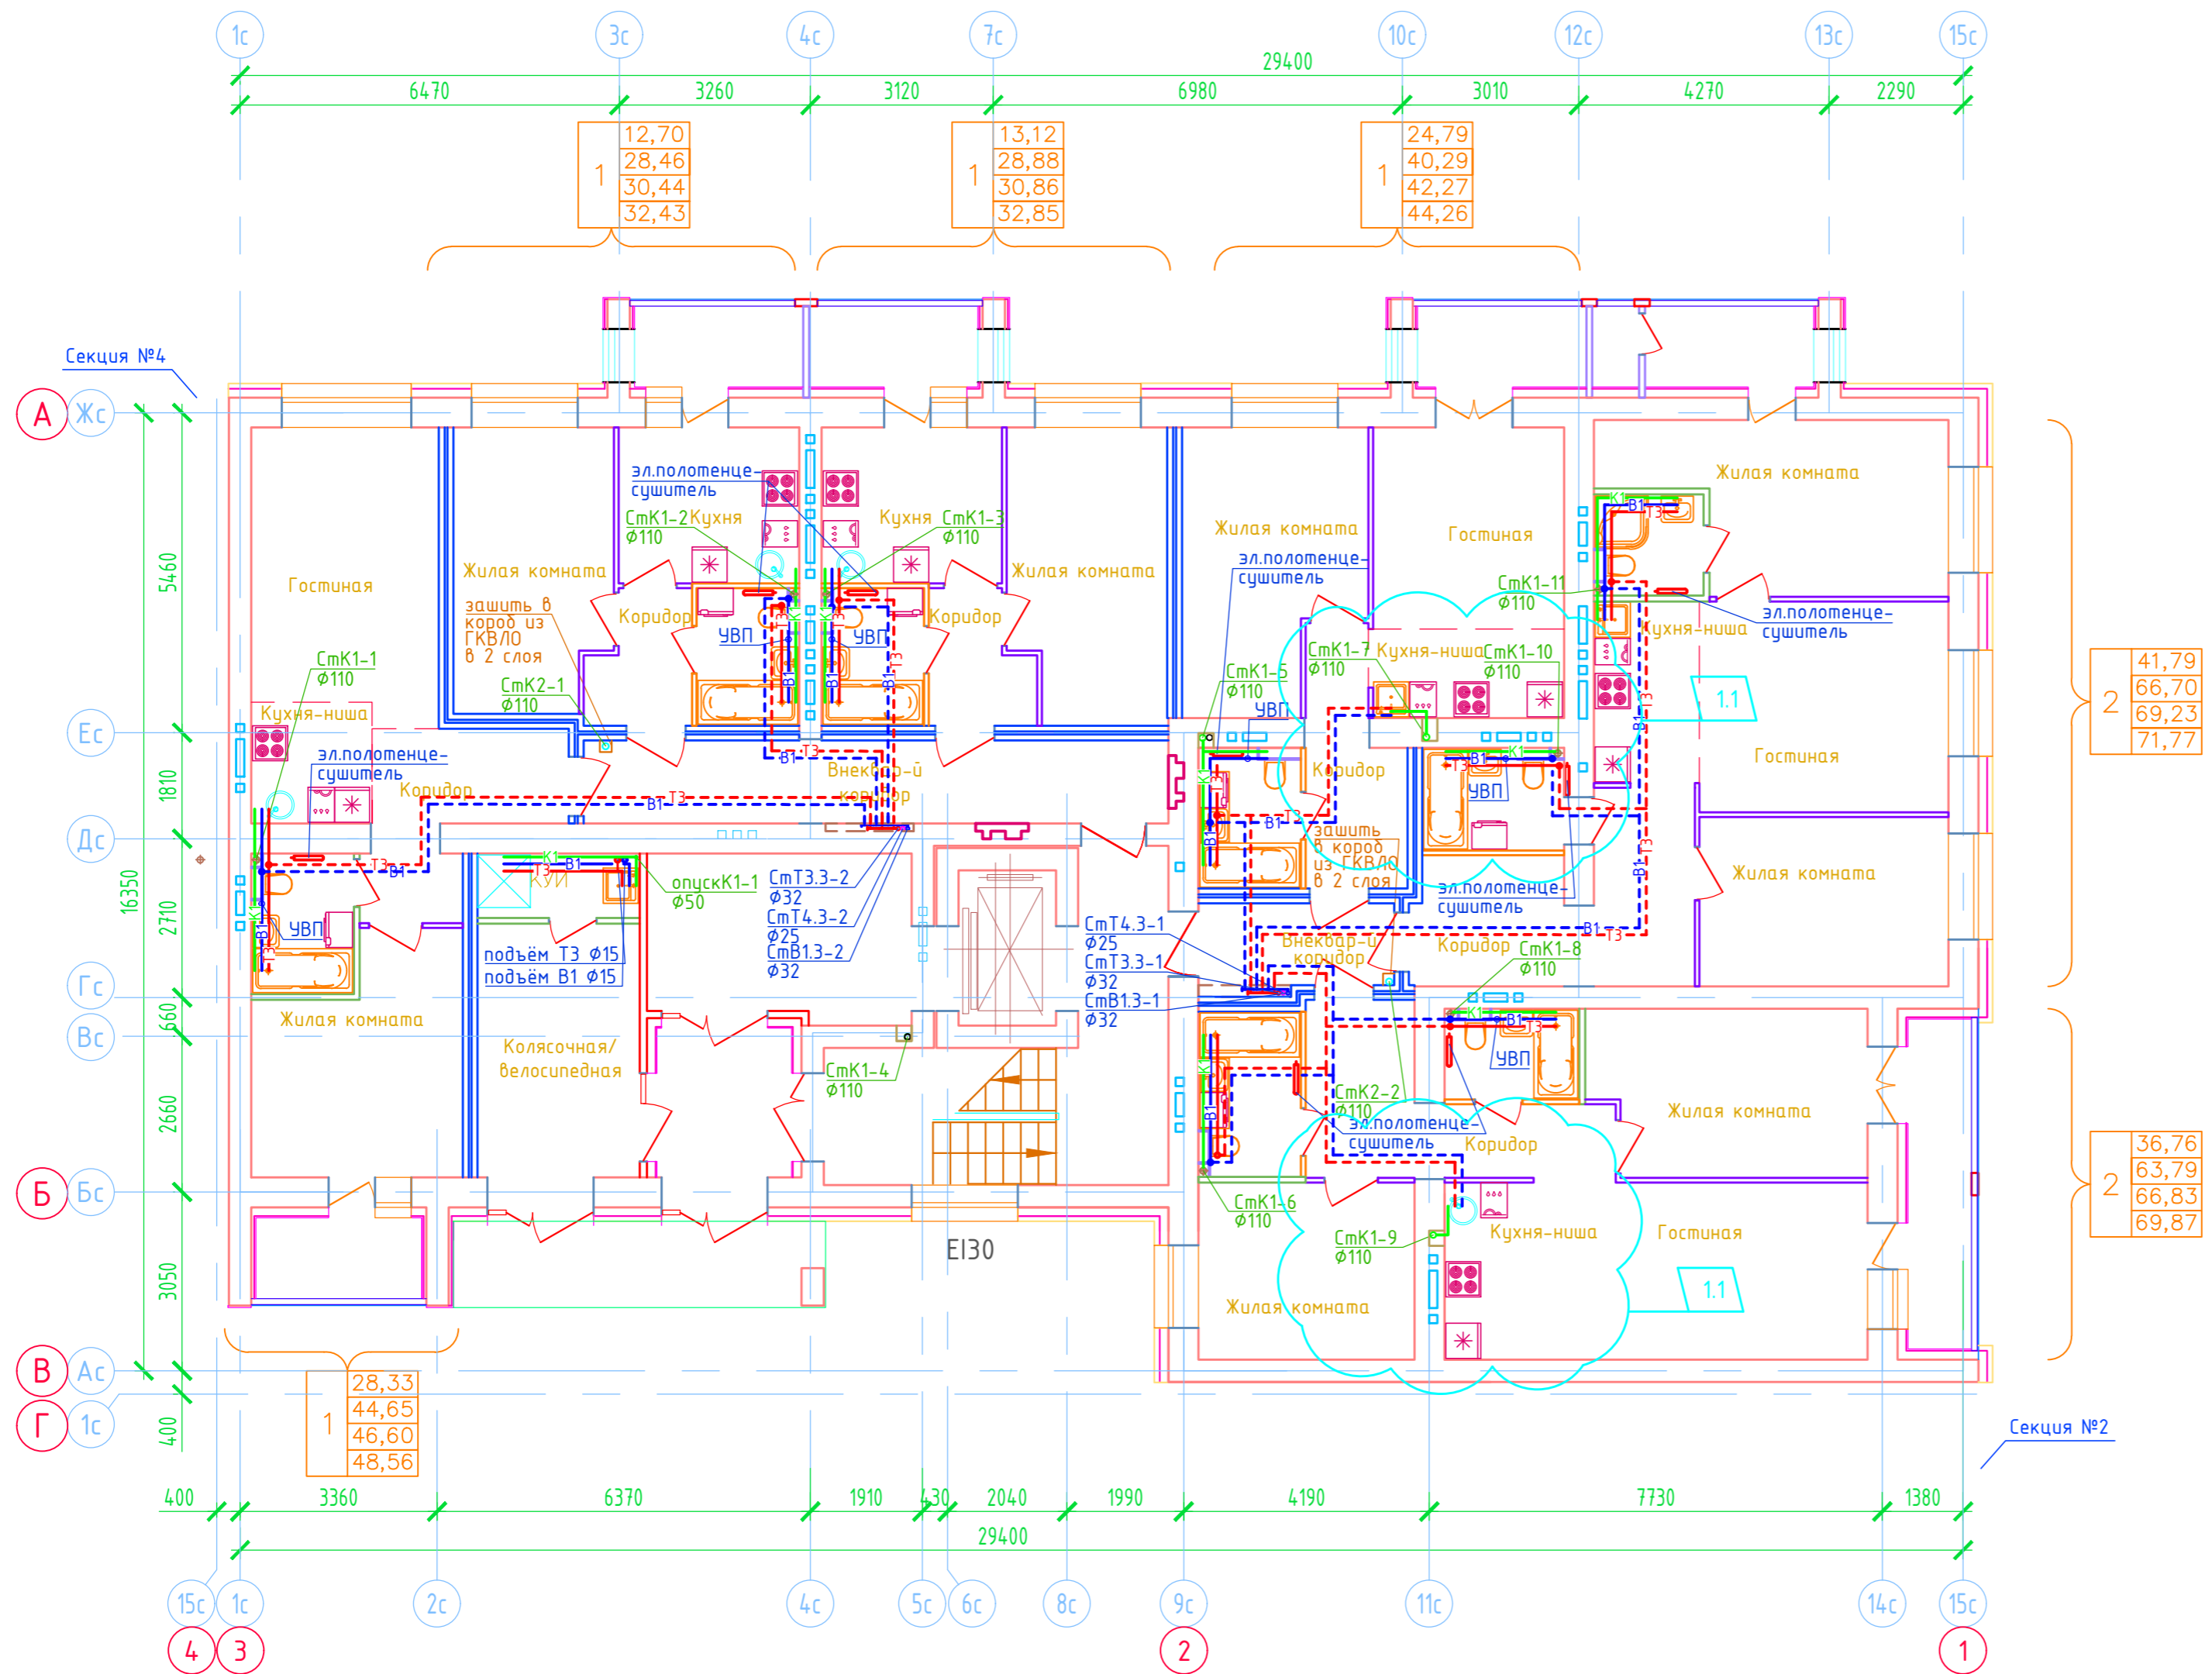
1с 3с 4с 7с 10с 12с 13с 15с

29400

6470 3260 3120 6980 3010 4270 2290

| 1 | 12,70 |
|---|---|
| | 28,46 |
| | 30,44 |
| | 32,43 |

| 1 | 13,12 |
|---|---|
| | 28,88 |
| | 30,86 |
| | 32,85 |

| 1 | 24,79 |
|---|---|
| | 40,29 |
| | 42,27 |
| | 44,26 |

Секция №4

А Жс

Ес

Дс

Гс

Вс

Б Бс

В Ас

Г 1с

5460 1810 2710 660 2660 3050 400 16350

Гостиная

Жилая комната

эл.полотенце-сушитель

СтК1-2 Кухня
ф110

Кухня СтК1-3
ф110

Жилая комната

Жилая комната

Гостиная

Жилая комната

эл.полотенце-сушитель

зашить в короб из ГКВЛО в 2 слоя

Коридор

УВП

УВП

Коридор

СтК1-1
ф110

Кухня-ниша

СтК2-1
ф110

эл.полотенце-сушитель

Коридор

Внекв.кор-й
коридор

В1 Т3

СтК1-11
ф110

эл.полотенце-сушитель

Кухня-ниша

СтК1-7 Кухня-ниша СтК1-10
ф110 ф110

СтК1-5
ф110

УВП

1.1

Гостиная

Коридор

УВП

зашить в короб из ГКВЛО в 2 слоя

эл.полотенце-сушитель

Жилая комната

КУИ

опускК1-1
ф50

СтТ3.3-2
ф32
СтТ4.3-2
ф25
СтВ1.3-2
ф32

УВП

подъём Т3 ф15
подъём В1 ф15

СтТ4.3-1
ф25
СтТ3.3-1
ф32
СтВ1.3-1
ф32

Внекор-й коридор

Коридор СтК1-8
ф110

| 2 | 41,79 |
|---|---|
| | 66,70 |
| | 69,23 |
| | 71,77 |

Жилая комната

Колясочная/
велосипедная

СтК1-4
ф110

УВП

СтК2-2
ф110

эл.полотенце-сушитель

Коридор

Жилая комната

| 2 | 36,76 |
|---|---|
| | 63,79 |
| | 66,83 |
| | 69,87 |

СтК1-6
ф110

СтК1-9
ф110

Кухня-ниша

Гостиная

EI30

Жилая комната

1.1

| 1 | 28,33 |
|---|---|
| | 44,65 |
| | 46,60 |
| | 48,56 |

Секция №2

400 3360 6370 1910 430 2040 1990 4190 7730 1380

29400

15с 1с 2с 4с 5с 6с 8с 9с 11с 14с 15с

4 3 2 1